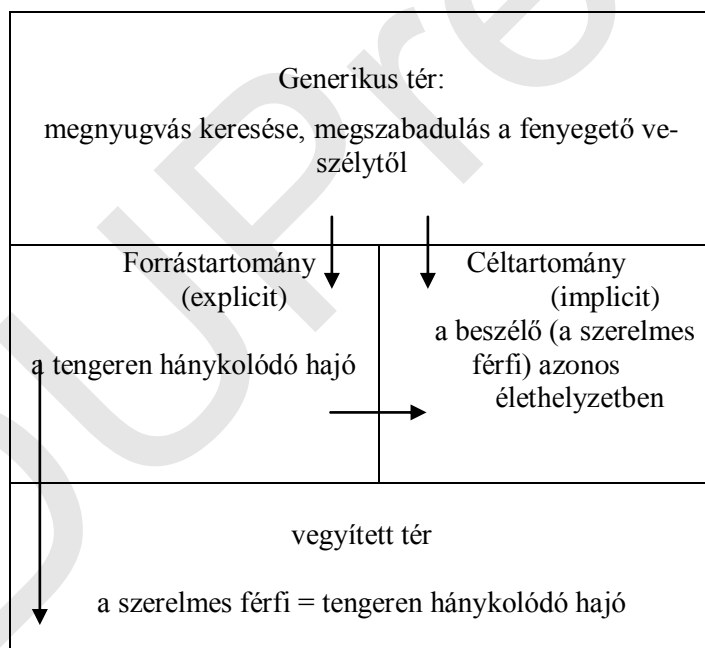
Generikus tér:

megnyugvás keresése, megszabadulás a fenyegető veszélytől

Forrástartomány (explicit)

a tengeren hánykolódó hajó

Céltartomány (implicit)

a beszélő (a szerelmes férfi) azonos élethelyzetben

vegyített tér

a szerelmes férfi = tengeren hánykolódó hajó